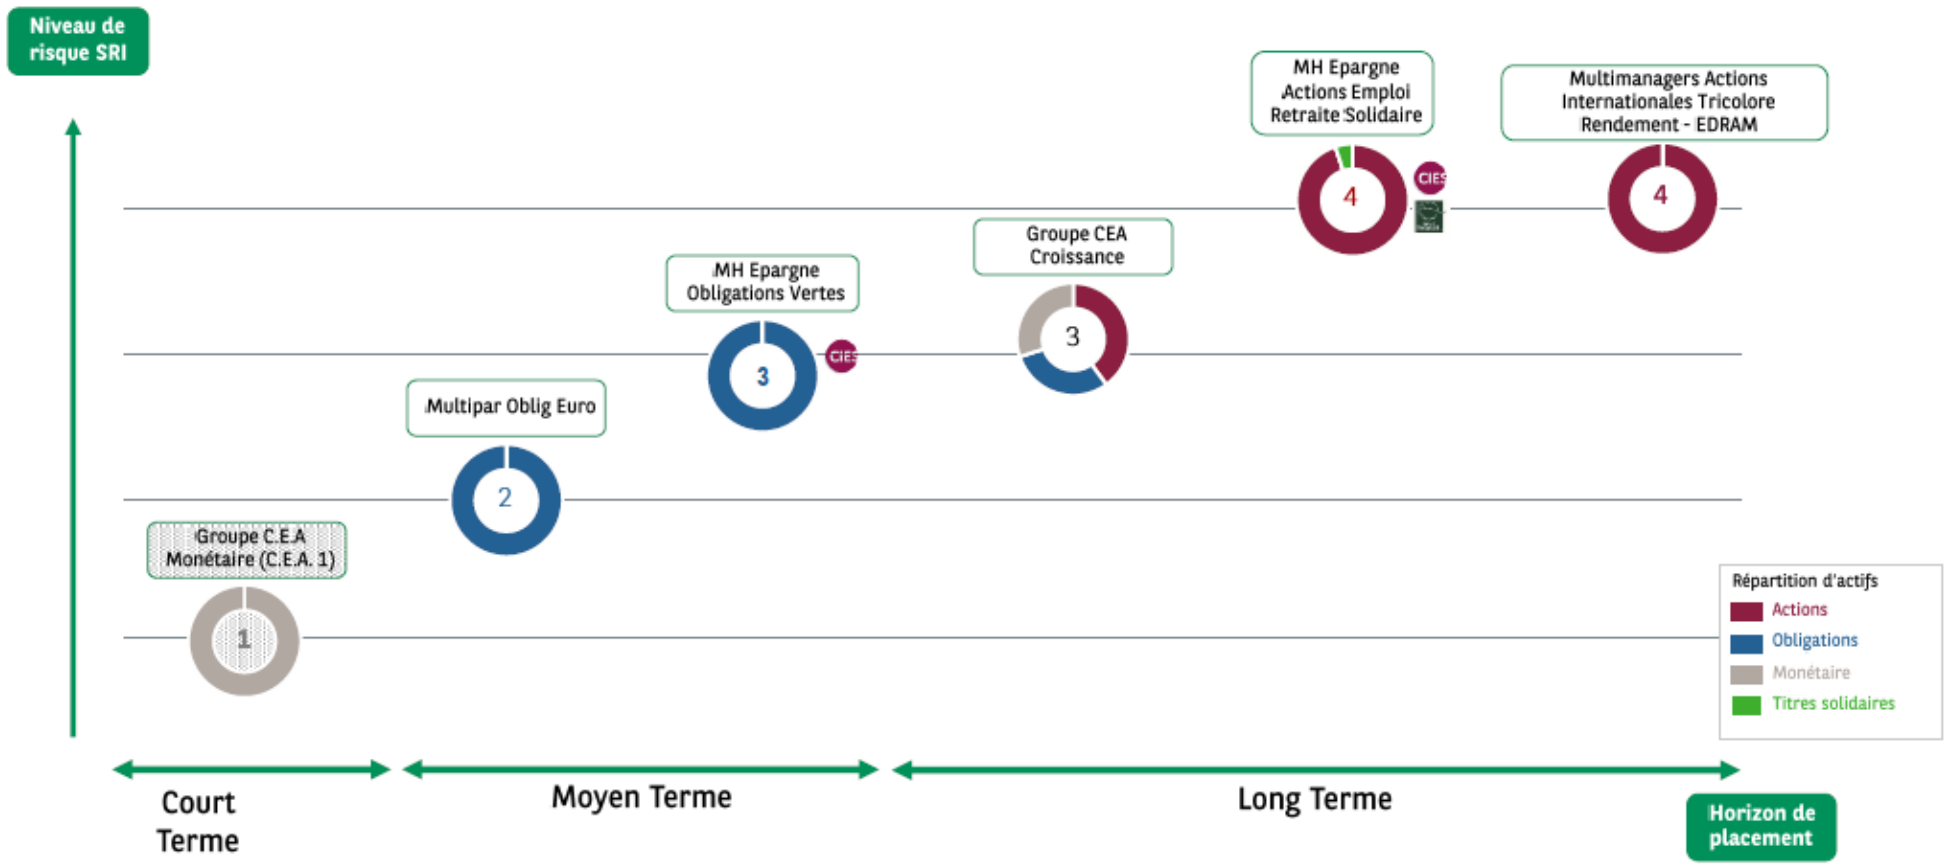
Niveau de risque SRI

MH Epargne Actions Emploi Retraite Solidaire

Multimanagers Actions Internationales Tricolore Rendement - EDRAM

4

CIES

4

Groupe CEA Croissance

MH Epargne Obligations Vertes

3

3

CIES

Multipar Oblig Euro

2

Groupe C.E.A Monétaire (C.E.A. 1)

1

Répartition d'actifs
Actions
Obligations
Monétaire
Titres solidaires

Court Terme

Moyen Terme

Long Terme

Horizon de placement